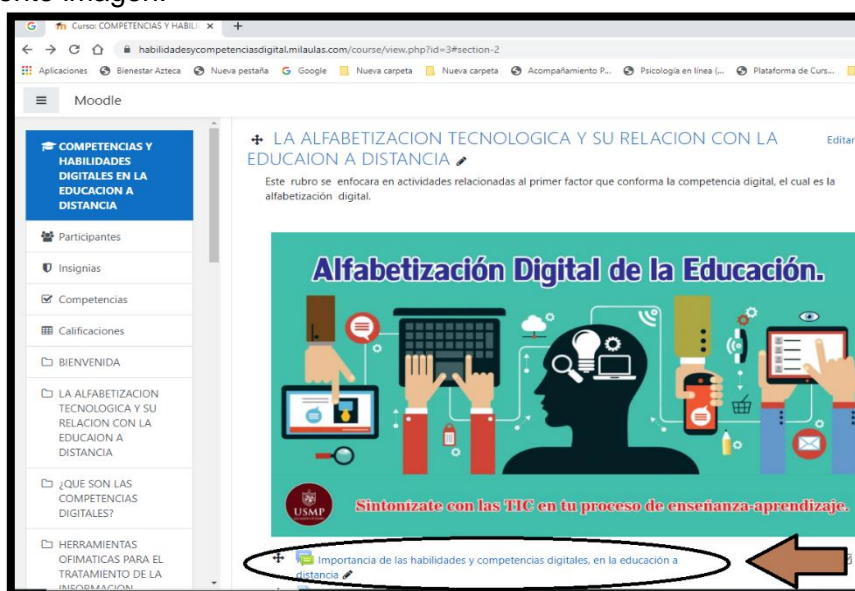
Curso: COMPETENCIAS Y HABILI ×

habilidadesycompetenciasdigital.milaulas.com/course/view.php?id=3#section-2

Aplicaciones Bienestar Azteca Nueva pestaña Google Nueva carpeta Nueva carpeta Acompañamiento P... Psicología en línea (... Plataforma de Curs...

Moodle

COMPETENCIAS Y HABILIDADES DIGITALES EN LA EDUCACION A DISTANCIA

Participantes

Insignias

Competencias

Calificaciones

BIENVENIDA

LA ALFABETIZACION TECNOLOGICA Y SU RELACION CON LA EDUCAION A DISTANCIA

¿QUE SON LAS COMPETENCIAS DIGITALES?

HERRAMIENTAS OFIMATICAS PARA EL TRATAMIENTO DE LA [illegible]

LA ALFABETIZACION TECNOLOGICA Y SU RELACION CON LA EDUCAION A DISTANCIA

Editar

Este rubro se enfocara en actividades relacionadas al primer factor que conforma la competencia digital, el cual es la alfabetización digital.

Alfabetización Digital de la Educación.

USMP

Sintonízate con las TIC en tu proceso de enseñanza-aprendizaje.

Importancia de las habilidades y competencias digitales, en la educación a distancia